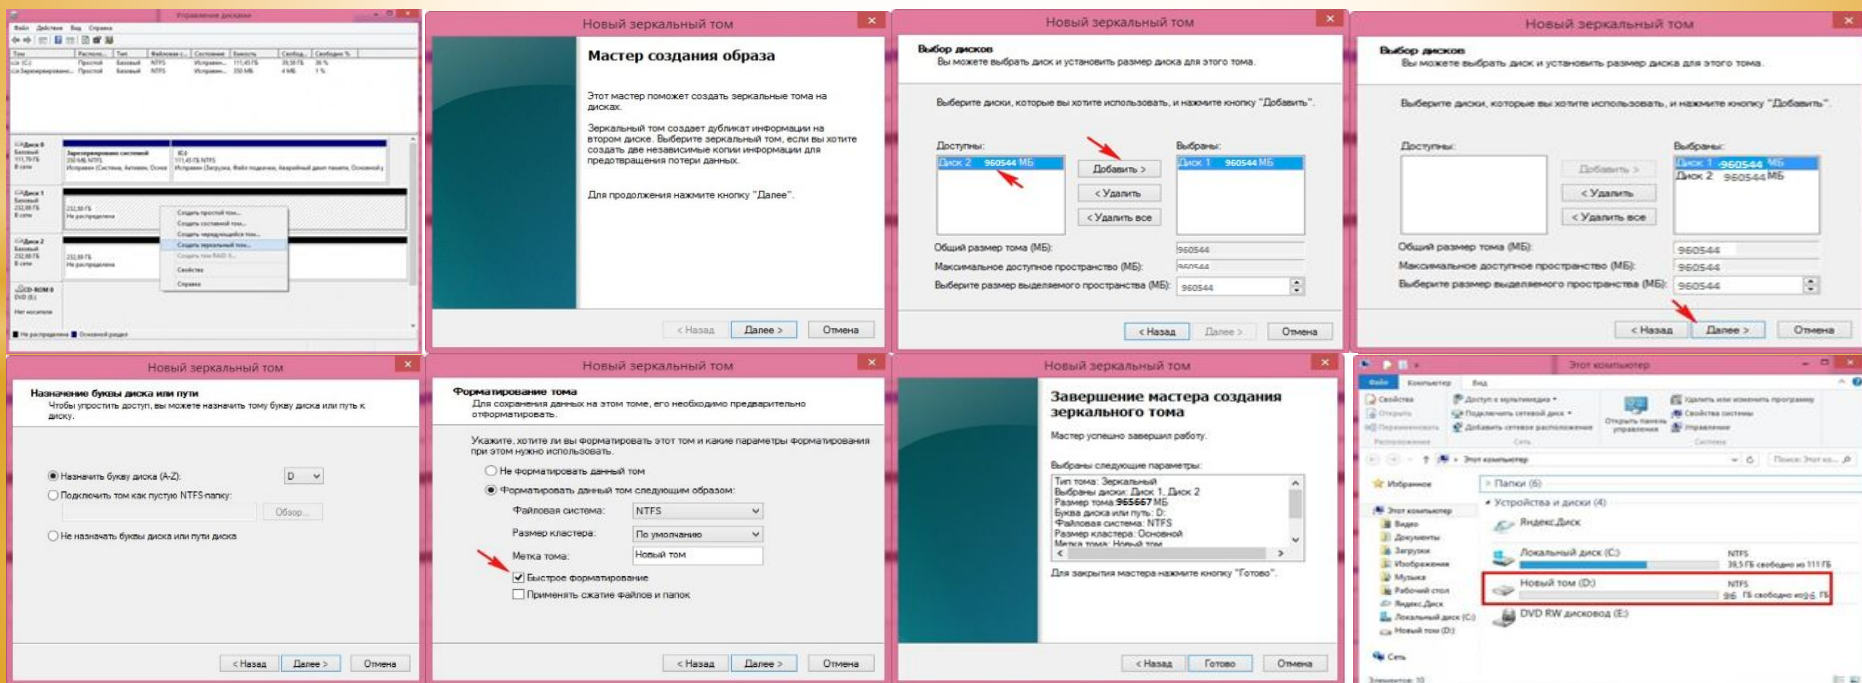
Управление дисками

Файл Действие Вид Справка

Создать простой том...
Создать составной том...
Создать чередующийся том...
Создать зеркальный том...
Создать том RAID-5...
Свойства
Справка

Новый зеркальный том

Мастер создания образа

Этот мастер поможет создать зеркальные тома на дисках.

Зеркальный том создает дубликат информации на втором диске. Выберите зеркальный том, если вы хотите создать две независимые копии информации для предотвращения потери данных.

Для продолжения нажмите кнопку "Далее".

< Назад Далее > Отмена

Новый зеркальный том

Выбор дисков
Вы можете выбрать диск и установить размер диска для этого тома.

Выберите диски, которые вы хотите использовать, и нажмите кнопку "Добавить".

Доступны:
Диск 2 960544 МБ

Добавить >
< Удалить
< Удалить все

Выбраны:
Диск 1 960544 МБ

Общий размер тома (МБ): 960544
Максимальное доступное пространство (МБ): 960544
Выберите размер выделяемого пространства (МБ): 960544

< Назад Далее > Отмена

Новый зеркальный том

Выбор дисков
Вы можете выбрать диск и установить размер диска для этого тома.

Выберите диски, которые вы хотите использовать, и нажмите кнопку "Добавить".

Доступны:

Добавить >
< Удалить
< Удалить все

Выбраны:
Диск 1 960544 МБ
Диск 2 960544 МБ

Общий размер тома (МБ): 960544
Максимальное доступное пространство (МБ): 960544
Выберите размер выделяемого пространства (МБ): 960544

< Назад Далее > Отмена

Новый зеркальный том

Назначение буквы диска или пути
Чтобы упростить доступ, вы можете назначить тому букву диска или путь к диску.

Назначить букву диска (A-Z): D
Подключить том как пустую NTFS-папку:
Обзор...
Не назначать буквы диска или пути диска

< Назад Далее > Отмена

Новый зеркальный том

Форматирование тома
Для сохранения данных на этом томе, его необходимо предварительно отформатировать.

Укажите, хотите ли вы форматировать этот том и какие параметры форматирования при этом нужно использовать.

Не форматировать данный том
Форматировать данный том следующим образом:
Файловая система: NTFS
Размер кластера: По умолчанию
Метка тома: Новый том
Быстрое форматирование
Применять сжатие файлов и папок

< Назад Далее > Отмена

Новый зеркальный том

Завершение мастера создания зеркального тома

Мастер успешно завершил работу.

Выбраны следующие параметры:
Тип тома: Зеркальный
Выбраны диски: Диск 1, Диск 2
Размер тома: 965667 МБ
Буква диска или путь: D:
Файловая система: NTFS
Размер кластера: Основной
Метка тома: Новый том

Для закрытия мастера нажмите кнопку "Готово".

< Назад Готово Отмена

Этот компьютер

Файл Компьютер Вид

Избранное
Этот компьютер
Папки (6)
Устройства и диски (4)
Яндекс.Диск
Локальный диск (C:) NTFS 39,5 ГБ свободно из 111 ГБ
Новый том (D:) NTFS 96 ГБ свободно из 96 ГБ
DVD RW дисковод (E:)
Сеть